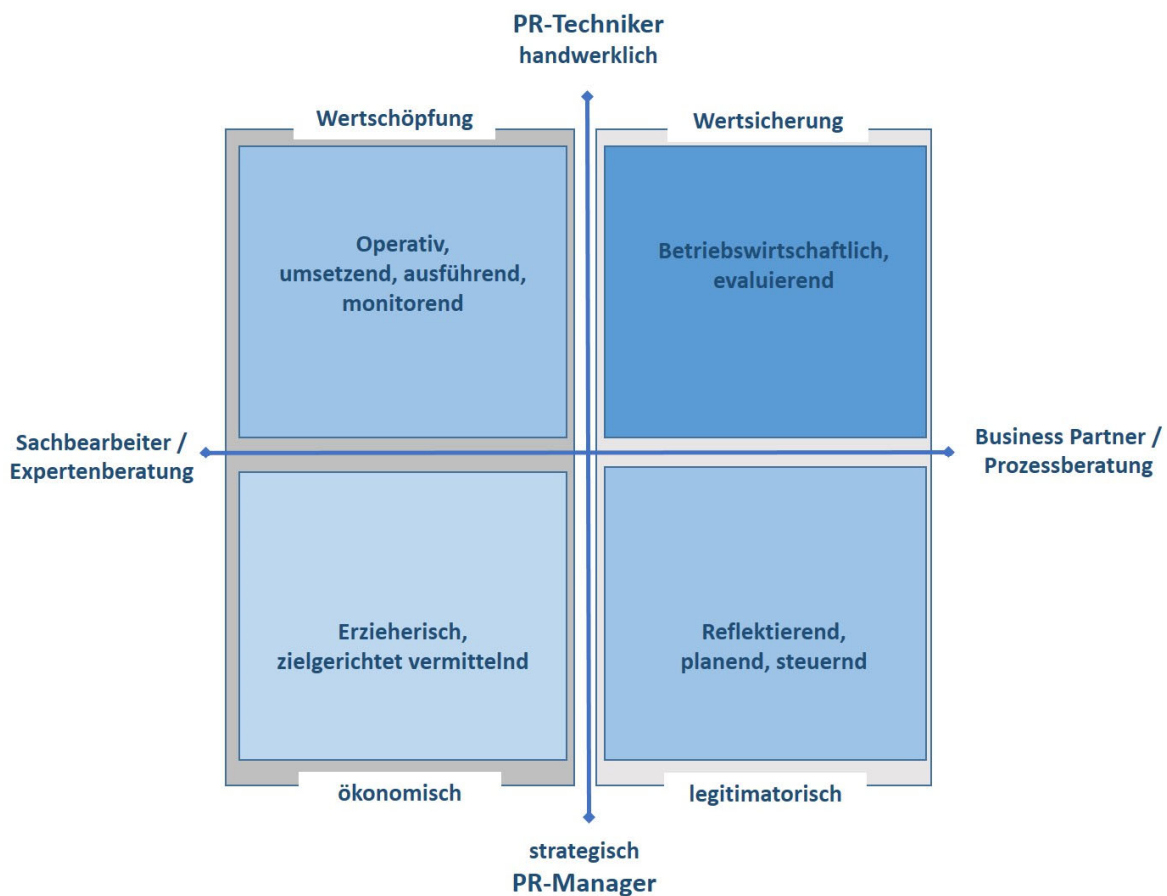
PR-Techniker
handwerklich

Wertschöpfung

Wertsicherung

Operativ, umsetzend, ausführend, monitorend

Betriebswirtschaftlich, evaluierend

Sachbearbeiter / Expertenberatung

Business Partner / Prozessberatung

Erzieherisch, zielgerichtet vermittelnd

Reflektierend, planend, steuernd

ökonomisch

legitimatorisch

strategisch
PR-Manager